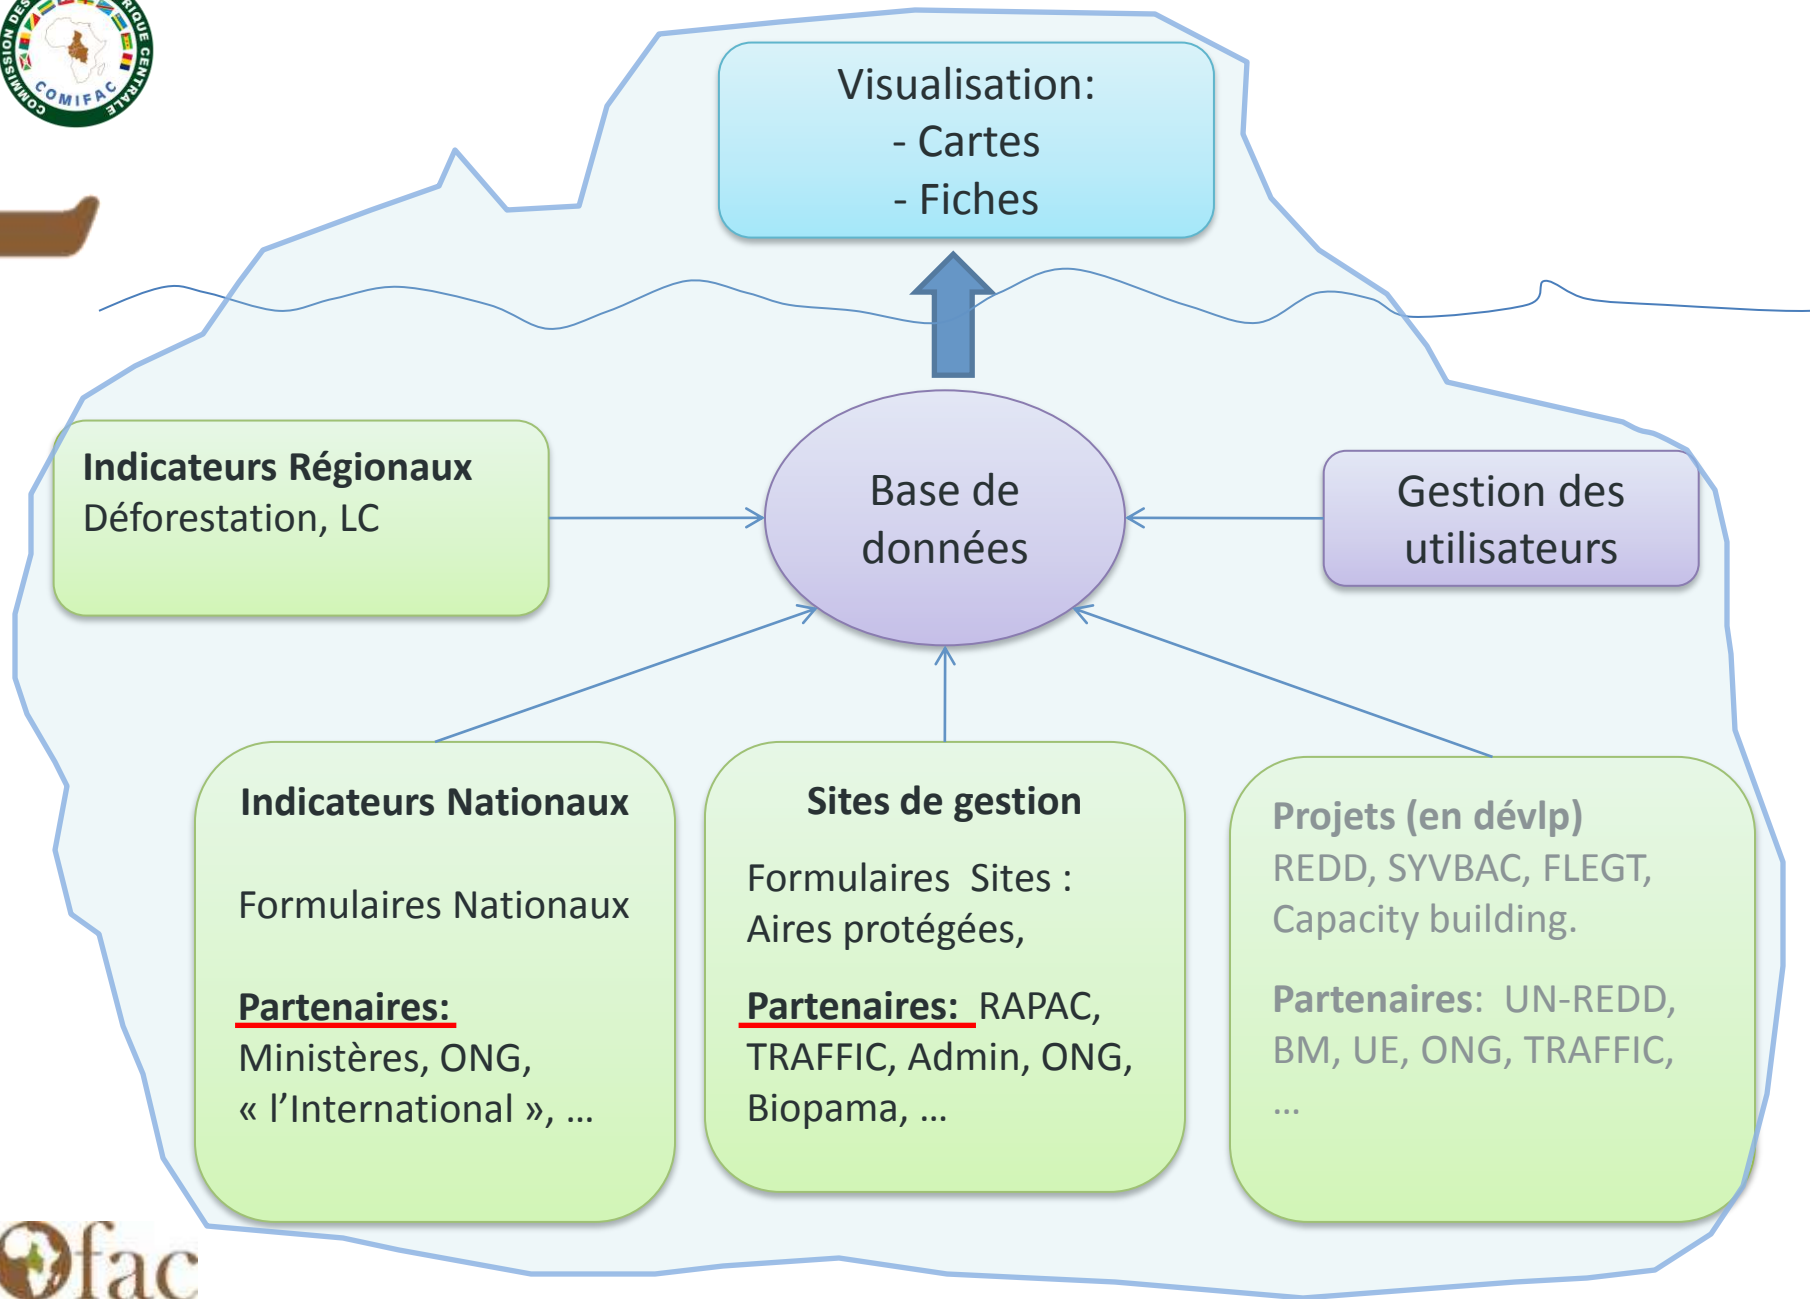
COMMISSION DES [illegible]RIQUE CENTRALE
COMIFAC

Visualisation:
- Cartes
- Fiches

Indicateurs Régionaux
Déforestation, LC

Base de données

Gestion des utilisateurs

Indicateurs Nationaux

Formulaires Nationaux

Partenaires:
Ministères, ONG, « l'International », …

Sites de gestion

Formulaires Sites : Aires protégées,

Partenaires: RAPAC, TRAFFIC, Admin, ONG, Biopama, …

Projets (en dévlp)
REDD, SYVBAC, FLEGT, Capacity building.

Partenaires: UN-REDD, BM, UE, ONG, TRAFFIC, …

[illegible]fac